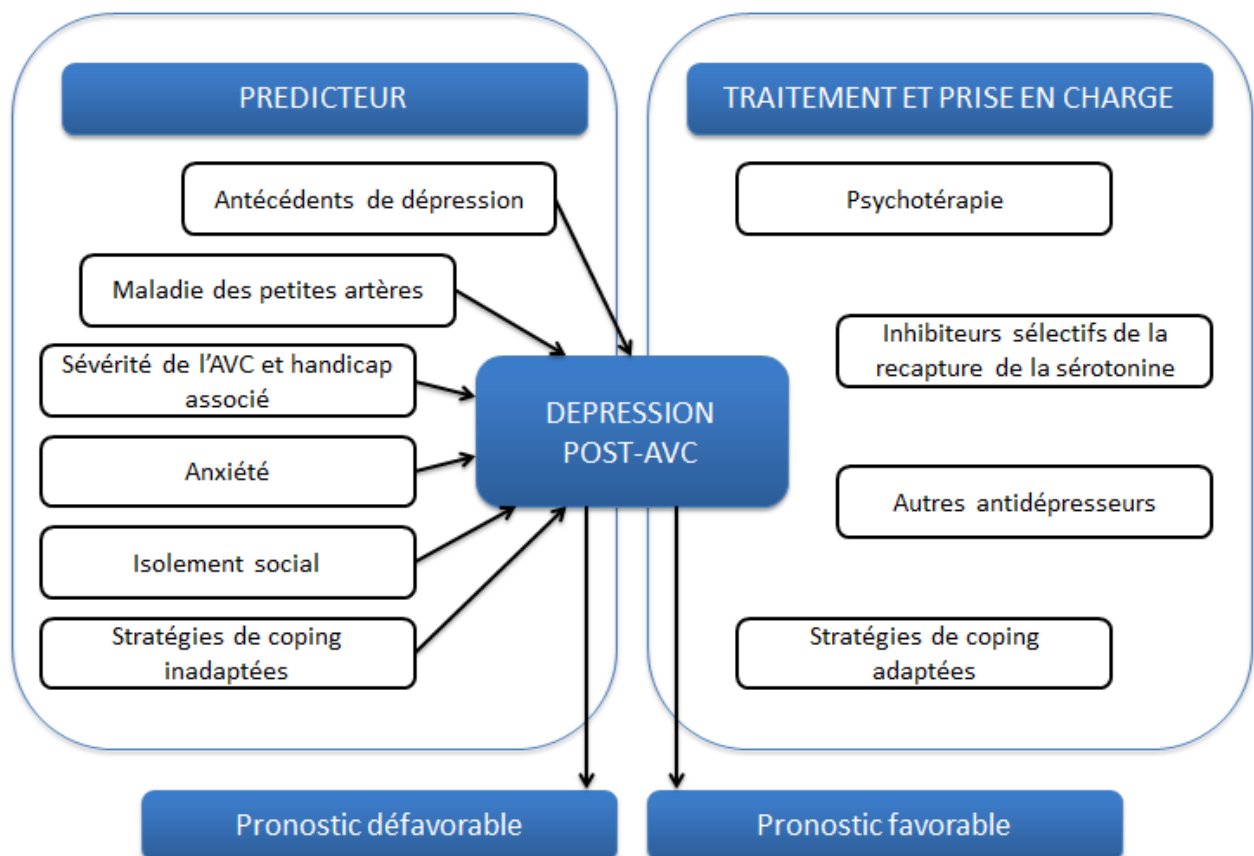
PREDICTEUR

Antécédents de dépression

Maladie des petites artères

Sévérité de l'AVC et handicap associé

Anxiété

Isolement social

Stratégies de coping inadaptées

DEPRESSION POST-AVC

TRAITEMENT ET PRISE EN CHARGE

Psychotérapie

Inhibiteurs sélectifs de la recapture de la sérotonine

Autres antidépresseurs

Stratégies de coping adaptées

Pronostic défavorable

Pronostic favorable